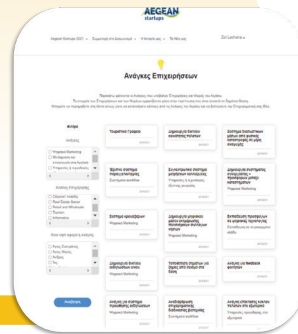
AEGEAN
startups

Aegean Startups 2021 · Συμμετοχή στο διαγωνισμό · Η πρόκληση μας · Τα νέα μας

Ανάγκες Επιχειρήσεων

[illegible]

Ανάγκες Επιχειρήσεων

Φίλτρα

Ανάγκες

Wayfaring Marketing
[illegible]
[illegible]
Υπηρεσίες & προϊόντα

Κλάδος Επιχείρησης

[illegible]
Real Estate Market
Retail and Wholesale
Τουρισμός
Information

Ανάγκες Επιχειρήσεων

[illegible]

Αναζήτηση

Ψηφιακή Γραφεία

Δημιουργία Site για την επιχείρηση

Σύστημα διαχείρισης χρόνων

Έξυπνα συστήματα παρακολούθησης

Συστήματα διαχείρισης

Δημιουργία πλατφόρμας

Σύστημα κρατήσεων

Δημιουργία site

Εφαρμογή

Δημιουργία site

Υπηρεσίες

Ανάγκη για ψηφιακό

Ανάγκη για ηλεκτρονική πλατφόρμα

Δημιουργία διαδικτυακού

Ανάγκη για σύστημα